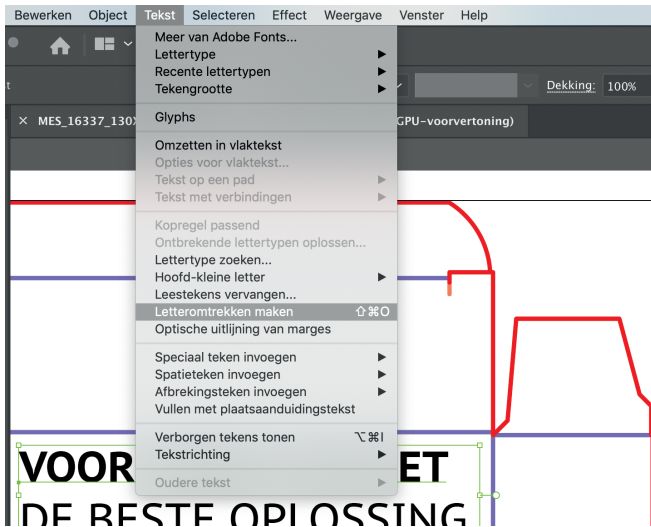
Bewerken Object Tekst Selecteren Effect Weergave Venster Help

Meer van Adobe Fonts...
Lettertype
Recente lettertypen
Tekengrootte

Glyphs

Omzetten in vlaktekst
Opties voor vlaktekst...
Tekst op een pad
Tekst met verbindingen

Kopregel passend
Ontbrekende lettertypen oplossen...
Lettertype zoeken...
Hoofd-kleine letter
Leestekens vervangen...
Letteromtrekken maken ⇧⌘O
Optische uitlijning van marges

Speciaal teken invoegen
Spatieteken invoegen
Afbrekingsteken invoegen
Vullen met plaatsaanduidingstekst

Verborgen tekens tonen ⌥⌘I
Tekstrichting

Oudere tekst

Dekking: 100%

× MES_16337_130X

GPU-voorvertoning)

VOOR ET
DE BESTE OPLOSSING